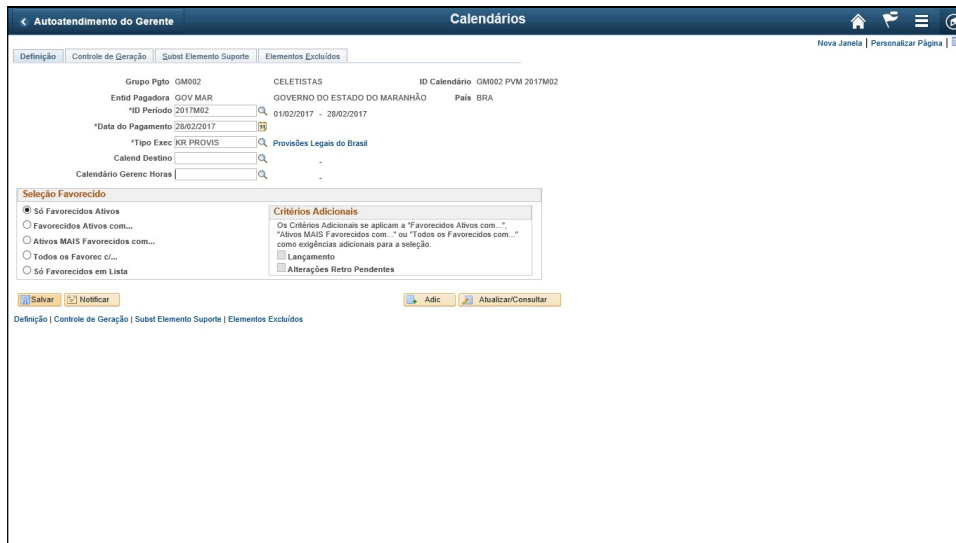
< Autoatendimento do Gerente

Calendários

Nova Janela | Personalizar Página |

Definição | Controle de Geração | Subst Elemento Suporte | Elementos Excluídos

Grupo Pgto GM002 CELETISTAS ID Calendário GM002 PVM 2017M02

Entid Pagadora GOV MAR GOVERNO DO ESTADO DO MARANHÃO País BRA

*ID Período 2017M02 01/02/2017 - 28/02/2017

*Data do Pagamento 28/02/2017

*Tipo Exec KR PROVIS Provisões Legais do Brasil

Calend Destino

Calendário Gerenc Horas

Seleção Favorecido

Só Favorecidos Ativos

Favorecidos Ativos com...

Ativos MAIS Favorecidos com...

Todos os Favorec c/...

Só Favorecidos em Lista

Critérios Adicionais

Os Critérios Adicionais se aplicam a "Favorecidos Ativos com...", "Ativos MAIS Favorecidos com..." ou "Todos os Favorecidos com..." como exigências adicionais para a seleção.

Lançamento

Alterações Retro Pendentes

Salvar | Notificar | Adic | Atualizar/Consultar

Definição | Controle de Geração | Subst Elemento Suporte | Elementos Excluídos